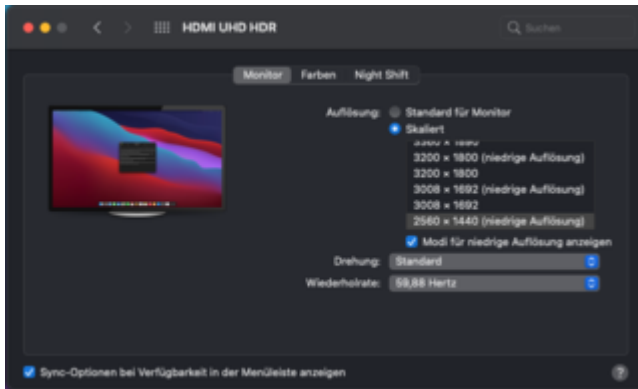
HDMI UHD HDR

Suchen

Monitor Farben Night Shift

Auflösung: Standard für Monitor
Skaliert

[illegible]
3200 × 1800 (niedrige Auflösung)
3200 × 1800
3008 × 1692 (niedrige Auflösung)
3008 × 1692
2560 × 1440 (niedrige Auflösung)

Modi für niedrige Auflösung anzeigen

Drehung: Standard

Wiederholrate: 59,88 Hertz

Sync-Optionen bei Verfügbarkeit in der Menüleiste anzeigen

?